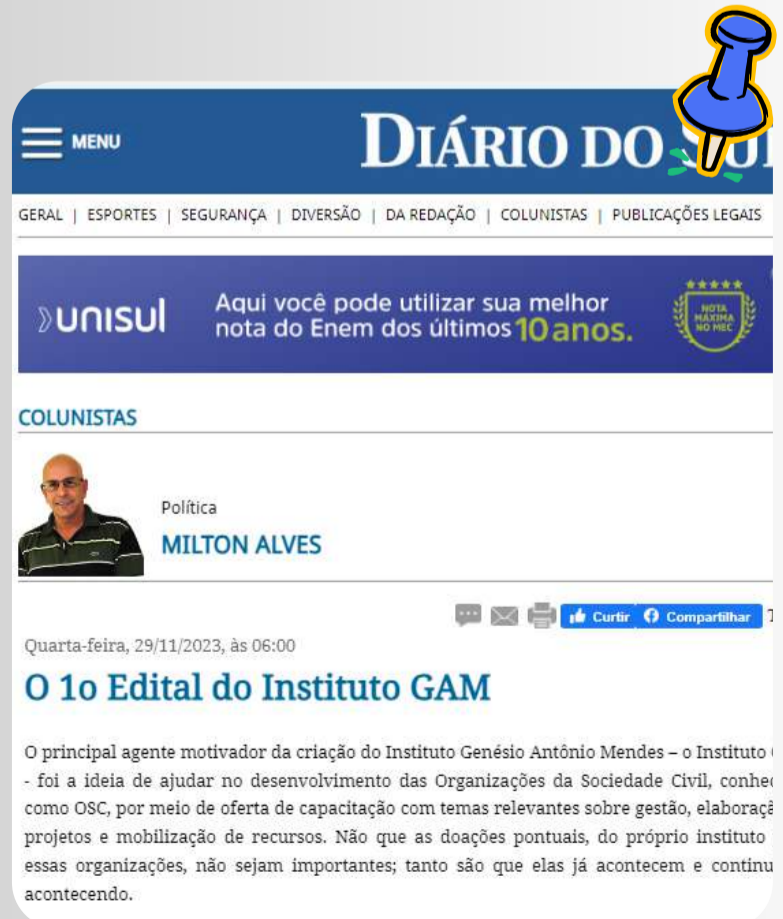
MENU

DIÁRIO DO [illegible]

GERAL | ESPORTES | SEGURANÇA | DIVERSÃO | DA REDAÇÃO | COLUNISTAS | PUBLICAÇÕES LEGAIS

unisul Aqui você pode utilizar sua melhor nota do Enem dos últimos 10 anos.

NOTA MÁXIMA NO MEC

COLUNISTAS

Política

MILTON ALVES

Curtir Compartilhar

Quarta-feira, 29/11/2023, às 06:00

O 1o Edital do Instituto GAM

O principal agente motivador da criação do Instituto Genésio Antônio Mendes – o Instituto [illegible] - foi a ideia de ajudar no desenvolvimento das Organizações da Sociedade Civil, conhe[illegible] como OSC, por meio de oferta de capacitação com temas relevantes sobre gestão, elaboraçã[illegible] projetos e mobilização de recursos. Não que as doações pontuais, do próprio instituto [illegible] essas organizações, não sejam importantes; tanto são que elas já acontecem e continu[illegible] acontecendo.